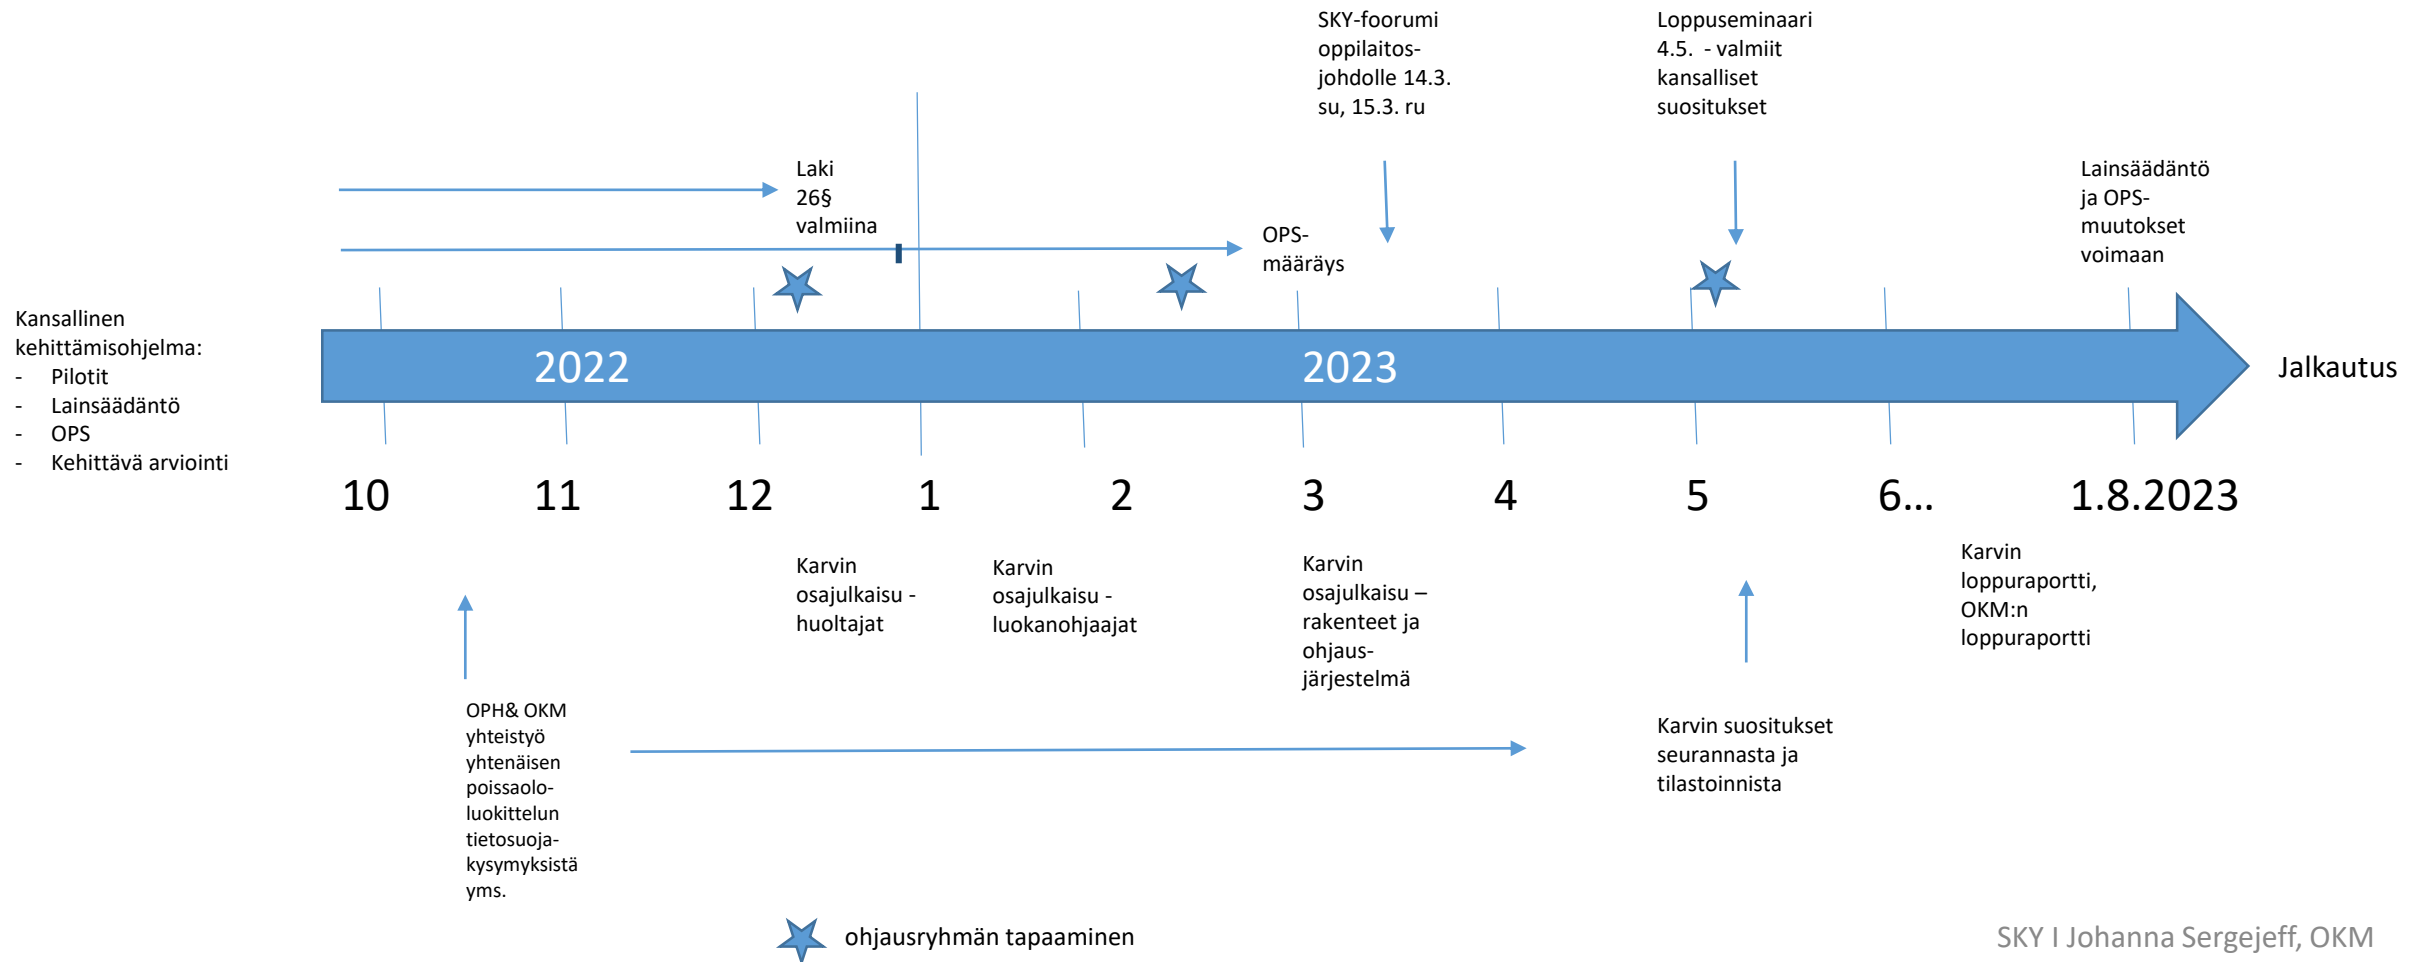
SKY-foorumi oppilaitos-johdolle 14.3. su, 15.3. ru

Loppuseminaari 4.5. - valmiit kansalliset suositukset

Laki 26§ valmiina

OPS-määräys

Lainsäädäntö ja OPS-muutokset voimaan

Kansallinen kehittämisohjelma:
- Pilotit
- Lainsäädäntö
- OPS
- Kehittävä arviointi

2022

2023

Jalkautus

10 11 12 1 2 3 4 5 6… 1.8.2023

Karvin osajulkaisu - huoltajat

Karvin osajulkaisu - luokanohjaajat

Karvin osajulkaisu – rakenteet ja ohjaus-järjestelmä

Karvin loppuraportti, OKM:n loppuraportti

OPH& OKM yhteistyö yhtenäisen poissaolo-luokittelun tietosuoja-kysymyksistä yms.

Karvin suositukset seurannasta ja tilastoinnista

ohjausryhmän tapaaminen

SKY I Johanna Sergejeff, OKM